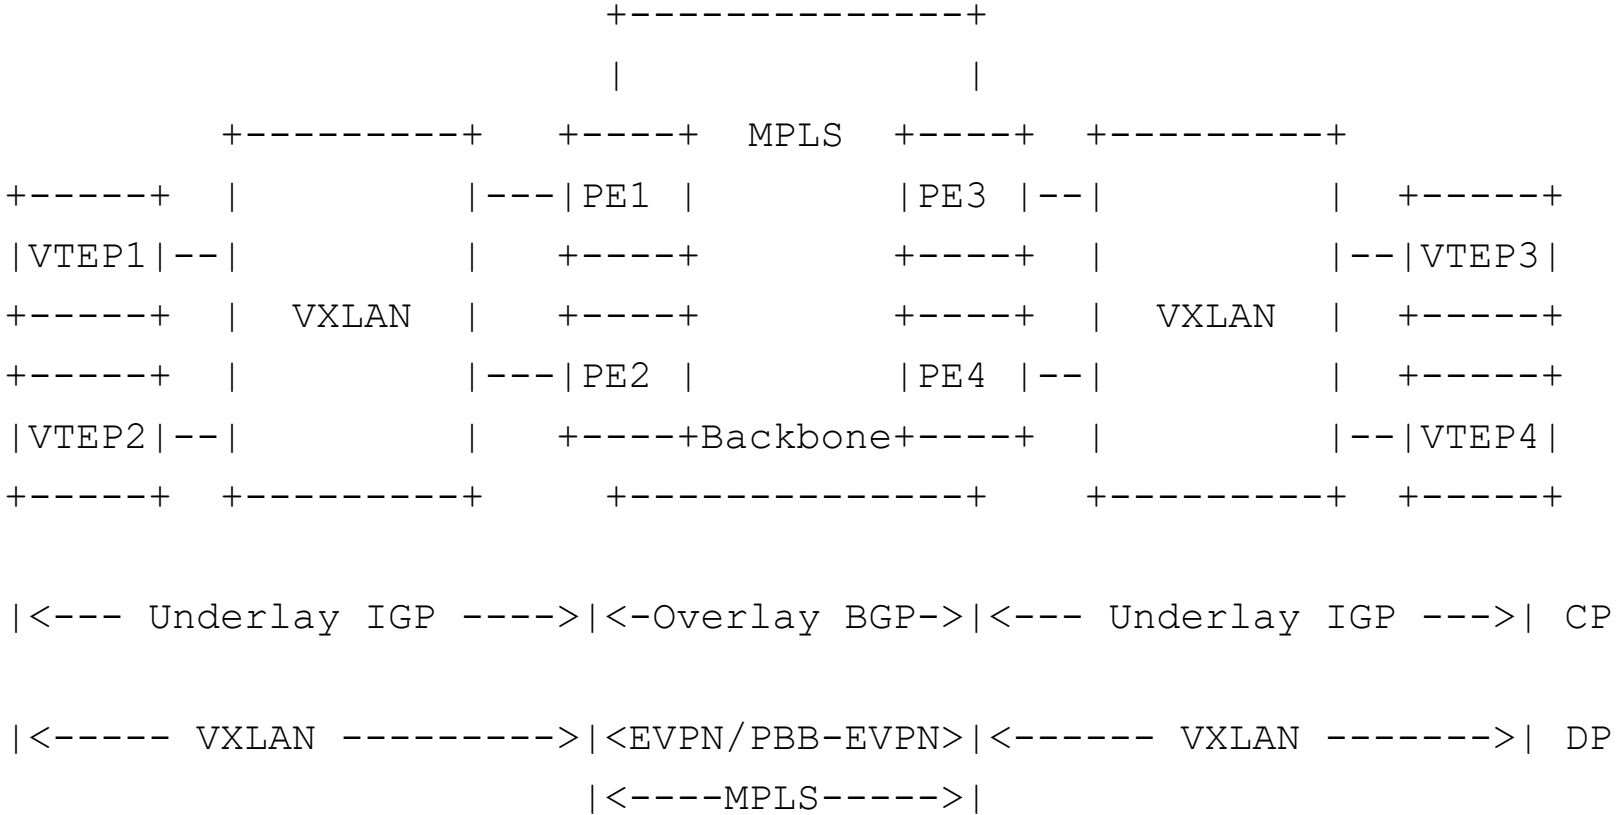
```
                         +--------------+
                         |              |
         +---------+   +----+  MPLS  +----+  +---------+
+-----+  |         |---|PE1 |        |PE3 |--|         |  +-----+
|VTEP1|--|         |   +----+        +----+  |         |--|VTEP3|
+-----+  |  VXLAN  |   +----+        +----+  |  VXLAN  |  +-----+
+-----+  |         |---|PE2 |        |PE4 |--|         |  +-----+
|VTEP2|--|         |   +----+Backbone+----+  |         |--|VTEP4|
+-----+  +---------+     +--------------+    +---------+  +-----+

|<--- Underlay IGP ---->|<-Overlay BGP->|<--- Underlay IGP --->| CP

|<----- VXLAN --------->|<EVPN/PBB-EVPN>|<------ VXLAN ------->| DP
                        |<----MPLS----->|
```